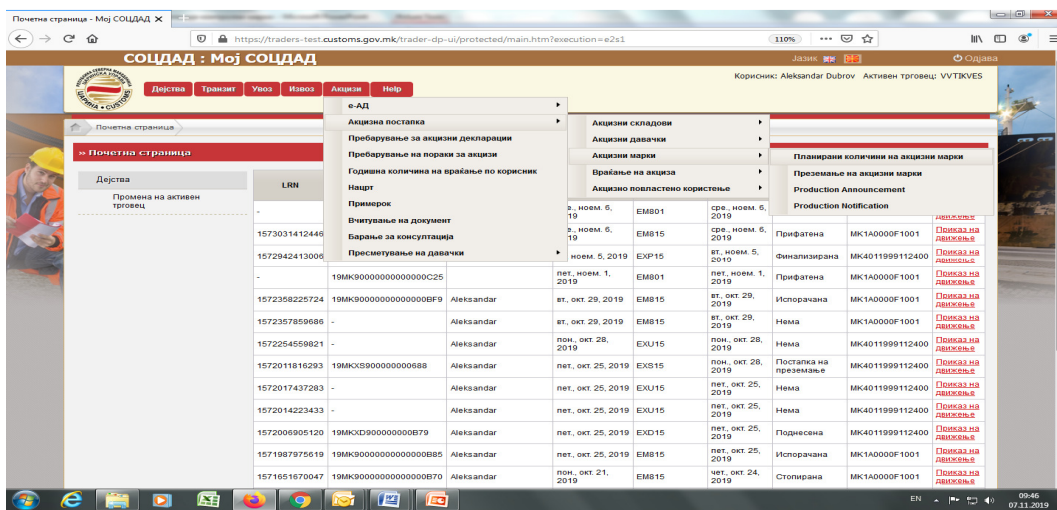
Почетна страница - Мој СОЦДАД ✕ +

https://traders-test.customs.gov.mk/trader-dp-ui/protected/main.htm?execution=e2s1

110%

СОЦДАД : Мој СОЦДАД

Јазик

Одјава

Дејства Транзит Увоз Извоз Акцизи Help

Корисник: Aleksandar Dubrov Активен трговец: VVTIKVES

Почетна страница

» Почетна страница

Дејства

Промена на активен трговец

е-АД

Акцизна постапка

Пребарување за акцизни декларации

Пребарување на пораки за акцизи

Годишна количина на враќање по корисник

Нацрт

Примерок

Вчитување на документ

Барање за консултација

Пресметување на давачки

Акцизни складови

Акцизни давачки

Акцизни марки

Враќање на акциза

Акцизно повластено користење

Планирани количини на акцизни марки

Преземање на акцизни марки

Production Announcement

Production Notification

| LRN | | | | | | | | |
|---|---|---|---|---|---|---|---|---|
| - | | | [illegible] ноем. 6, 2019 | EM801 | сре., ноем. 6, 2019 | | | Приказ на движење |
| 1573031412446 | | | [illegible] ноем. 6, 2019 | EM815 | сре., ноем. 6, 2019 | Прифатена | MK1A0000F1001 | Приказ на движење |
| 1572942413006 | | | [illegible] ноем. 5, 2019 | EXP15 | вт., ноем. 5, 2019 | Финализирана | MK4011999112400 | Приказ на движење |
| - | 19MK90000000000000C25 | | пет., ноем. 1, 2019 | EM801 | пет., ноем. 1, 2019 | Прифатена | MK1A0000F1001 | Приказ на движење |
| 1572358225724 | 19MK90000000000000BF9 | Aleksandar | вт., окт. 29, 2019 | EM815 | вт., окт. 29, 2019 | Испорачана | MK1A0000F1001 | Приказ на движење |
| 1572357859686 | - | Aleksandar | вт., окт. 29, 2019 | EM815 | вт., окт. 29, 2019 | Нема | MK1A0000F1001 | Приказ на движење |
| 1572254559821 | - | Aleksandar | пон., окт. 28, 2019 | EXU15 | пон., окт. 28, 2019 | Нема | MK4011999112400 | Приказ на движење |
| 1572011816293 | 19MKXS900000000688 | Aleksandar | пет., окт. 25, 2019 | EXS15 | пон., окт. 28, 2019 | Постапка на преземање | MK4011999112400 | Приказ на движење |
| 1572017437283 | - | Aleksandar | пет., окт. 25, 2019 | EXU15 | пет., окт. 25, 2019 | Нема | MK4011999112400 | Приказ на движење |
| 1572014223433 | - | Aleksandar | пет., окт. 25, 2019 | EXU15 | пет., окт. 25, 2019 | Нема | MK4011999112400 | Приказ на движење |
| 1572006905120 | 19MKXD900000000B79 | Aleksandar | пет., окт. 25, 2019 | EXD15 | пет., окт. 25, 2019 | Поднесена | MK4011999112400 | Приказ на движење |
| 1571987975619 | 19MK90000000000000B85 | Aleksandar | пет., окт. 25, 2019 | EM815 | пет., окт. 25, 2019 | Испорачана | MK1A0000F1001 | Приказ на движење |
| 1571651670047 | 19MK90000000000000B70 | Aleksandar | пон., окт. 21, 2019 | EM815 | чет., окт. 24, 2019 | Стопирана | MK1A0000F1001 | Приказ на движење |

EN 09:46 07.11.2019